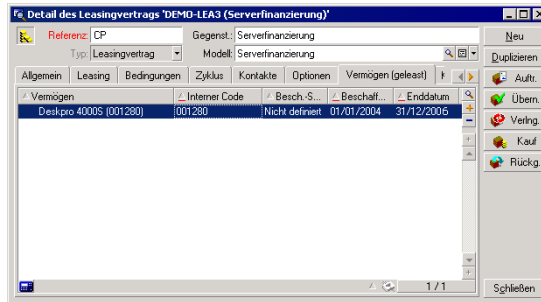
Detail des Leasingvertrags 'DEMO-LEA3 (Serverfinanzierung)'

Referenz: CP
Gegenst.: Serverfinanzierung
Typ: Leasingvertrag
Modell: Serverfinanzierung

Allgemein | Leasing | Bedingungen | Zyklus | Kontakte | Optionen | Vermögen (geleast)

| Vermögen | Interner Code | Besch.-S... | Beschaff... | Enddatum |
|---|---|---|---|---|
| Deskpro 4000S (001280) | 001280 | Nicht definiert | 01/01/2004 | 31/12/2006 |

1 / 1

Neu
Duplizieren
Auftr.
Übern.
Verlng.
Kauf
Rückg.
Schließen